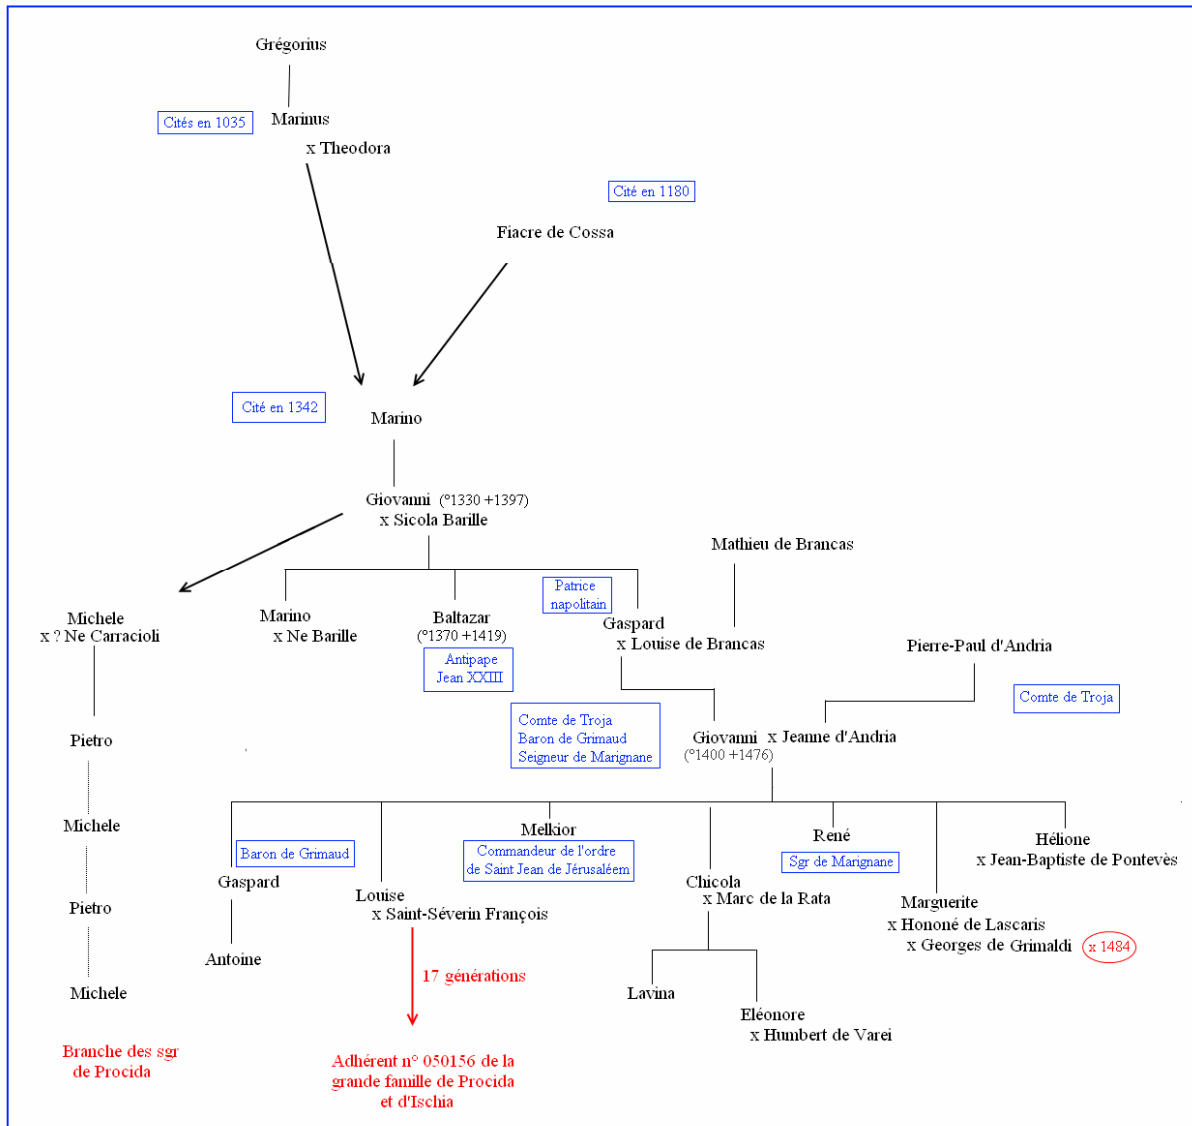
Grégorius

Cités en 1035

Marinus
x Theodora

Cité en 1180

Fiacre de Cossa

Cité en 1342

Marino

Giovanni (°1330 +1397)
x Sicola Barille

Mathieu de Brancas

Michele
x ? Ne Carracioli

Marino
x Ne Barille

Baltazar
(°1370 +1419)

Antipape
Jean XXIII

Patrice
napolitain

Gaspard
x Louise de Brancas

Pierre-Paul d'Andria

Comte de Troja

Pietro

Comte de Troja
Baron de Grimaud
Seigneur de Marignane

Giovanni x Jeanne d'Andria
(°1400 +1476)

Michele

Baron de Grimaud

Gaspard

Antoine

Louise
x Saint-Séverin François

Melkior

Commandeur de l'ordre
de Saint Jean de Jérusaléem

Chicola
x Marc de la Rata

René

Sgr de Marignane

Hélione
x Jean-Baptiste de Pontevès

Marguerite
x Hononé de Lascaris
x Georges de Grimaldi

x 1484

Pietro

17 générations

Lavina

Eléonore
x Humbert de Varei

Michele

Branche des sgr
de Procida

Adhérent n° 050156 de la
grande famille de Procida
et d'Ischia